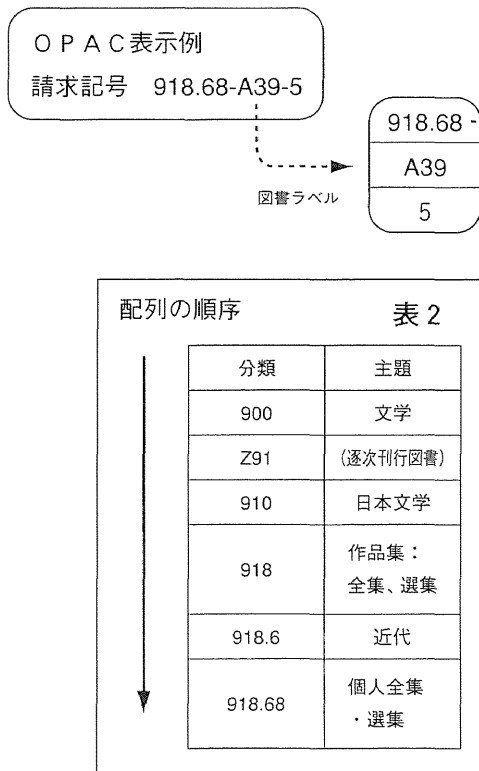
ＯＰＡＣ表示例
請求記号　918.68-A39-5

図書ラベル

918.68 -
A39
5

配列の順序

表 2

| 分類 | 主題 |
|---|---|
| 900 | 文学 |
| Z91 | (逐次刊行図書) |
| 910 | 日本文学 |
| 918 | 作品集：全集、選集 |
| 918.6 | 近代 |
| 918.68 | 個人全集・選集 |